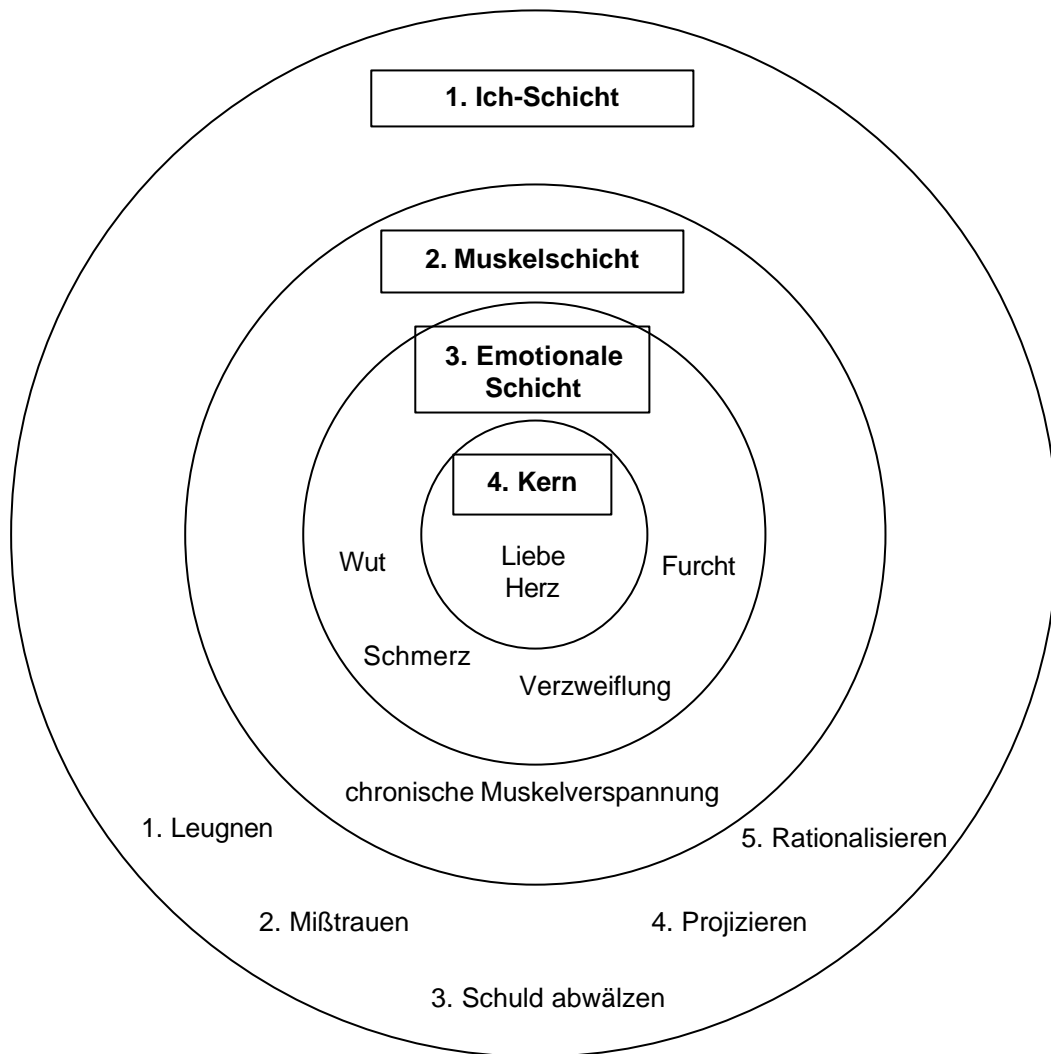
1. Ich-Schicht

2. Muskelschicht

3. Emotionale Schicht

4. Kern

Wut

Liebe
Herz

Furcht

Schmerz

Verzweiflung

chronische Muskelverspannung

1. Leugnen

5. Rationalisieren

2. Mißtrauen

4. Projizieren

3. Schuld abwälzen